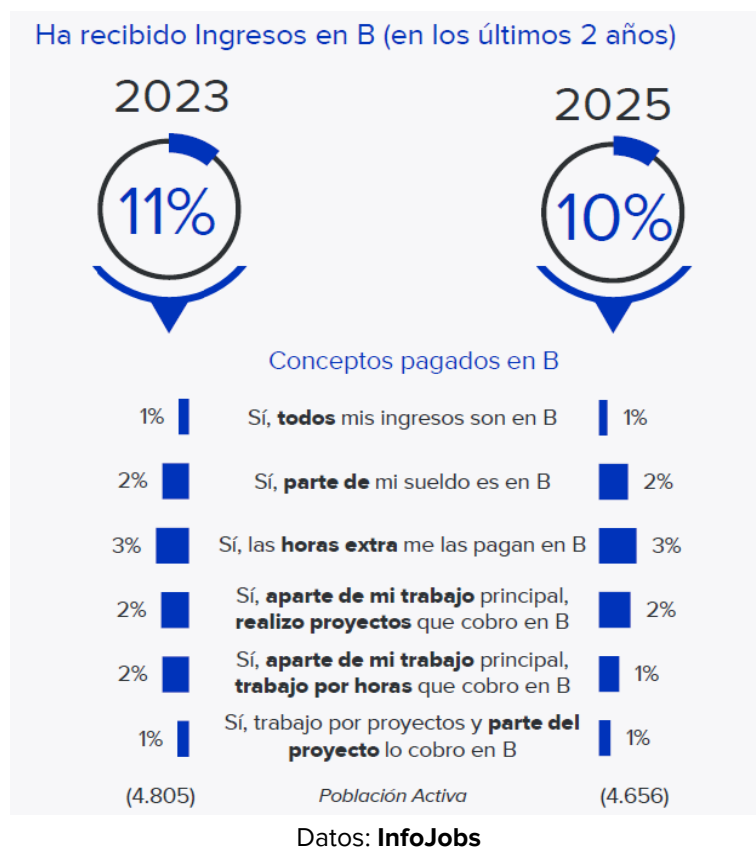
Ha recibido Ingresos en B (en los últimos 2 años)

2023

11%

2025

10%

Conceptos pagados en B

| 2023 | | 2025 |
|---|---|---|
| 1% | Sí, **todos** mis ingresos son en B | 1% |
| 2% | Sí, **parte de** mi sueldo es en B | 2% |
| 3% | Sí, las **horas extra** me las pagan en B | 3% |
| 2% | Sí, **aparte de mi trabajo** principal, **realizo proyectos** que cobro en B | 2% |
| 2% | Sí, **aparte de mi trabajo** principal, **trabajo por horas** que cobro en B | 1% |
| 1% | Sí, trabajo por proyectos y **parte del proyecto** lo cobro en B | 1% |
| (4.805) | *Población Activa* | (4.656) |

Datos: **InfoJobs**